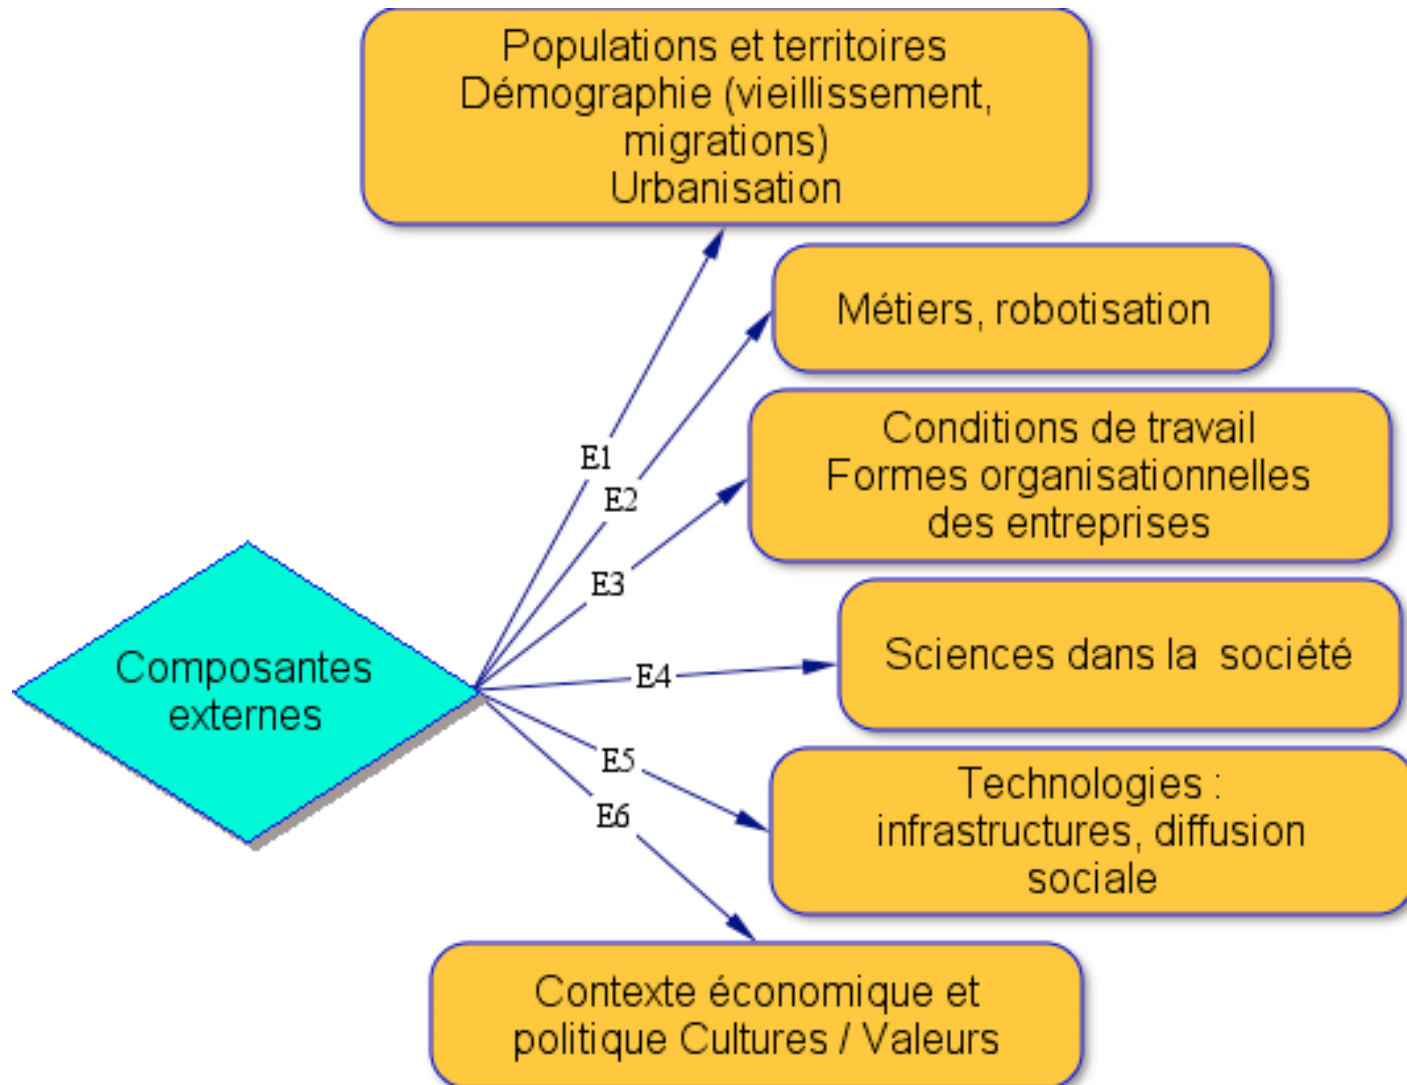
Populations et territoires
Démographie (vieillissement, migrations)
Urbanisation

Métiers, robotisation

Conditions de travail
Formes organisationnelles des entreprises

Composantes externes

E1
E2
E3
E4
E5
E6

Sciences dans la société

Technologies : infrastructures, diffusion sociale

Contexte économique et politique Cultures / Valeurs